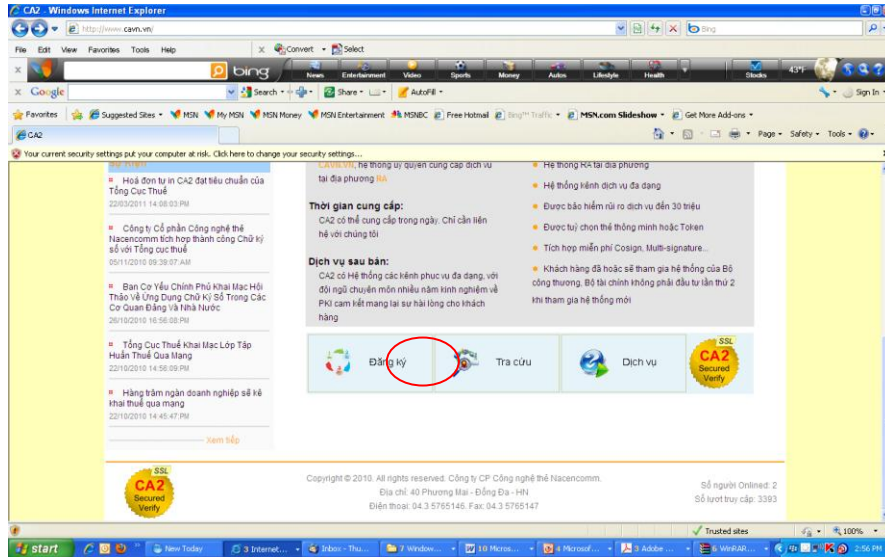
CA2 - Windows Internet Explorer

http://www.cavn.vn/

Bing

File Edit View Favorites Tools Help

Convert Select

bing

News Entertainment Video Sports Money Autos Lifestyle Health Stocks 43°F

Google

Search Share AutoFill Sign In

Favorites Suggested Sites MSN My MSN MSN Money MSN Entertainment MSNBC Free Hotmail Bing™ Traffic MSN.com Slideshow Get More Add-ons

CA2

Page Safety Tools

Your current security settings put your computer at risk. Click here to change your security settings...

Hoá đơn tự in CA2 đạt tiêu chuẩn của Tổng Cục Thuế
22/03/2011 14:08:03 PM

Công ty Cổ phần Công nghệ thẻ Nacencomm tích hợp thành công Chữ ký số với Tổng cục thuế
05/11/2010 09:39:07 AM

Ban Cơ Yếu Chính Phủ Khai Mạc Hội Thảo Về Ứng Dụng Chữ Ký Số Trong Các Cơ Quan Đảng Và Nhà Nước
26/10/2010 16:56:08 PM

Tổng Cục Thuế Khai Mạc Lớp Tập Huấn Thuế Qua Mạng
22/10/2010 14:56:09 PM

Hàng trăm ngàn doanh nghiệp sẽ kê khai thuế qua mạng
22/10/2010 14:45:47 PM

Xem tiếp

CAVN.VN, hệ thống ủy quyền cung cấp dịch vụ tại địa phương RA

Thời gian cung cấp:
CA2 có thể cung cấp trong ngày. Chỉ cần liên hệ với chúng tôi

Dịch vụ sau bán:
CA2 có Hệ thống các kênh phục vụ đa dạng, với đội ngũ chuyên môn nhiều năm kinh nghiệm về PKI cam kết mang lại sự hài lòng cho khách hàng

Hệ thống RA tại địa phương
Hệ thống kênh dịch vụ đa dạng
Được bảo hiểm rủi ro dịch vụ đến 30 triệu
Được tuỳ chọn thẻ thông minh hoặc Token
Tích hợp miễn phí Cosign, Multi-signature...
Khách hàng đã hoặc sẽ tham gia hệ thống của Bộ công thương, Bộ tài chính không phải đầu tư lần thứ 2 khi tham gia hệ thống mới

Đăng ký
Tra cứu
Dịch vụ

SSL CA2 Secured Verify

SSL CA2 Secured Verify

Copyright © 2010. All rights reserved. Công ty CP Công nghệ thẻ Nacencomm.
Địa chỉ: 40 Phương Mai - Đống Đa - HN
Điện thoại: 04.3 5765146. Fax: 04.3 5765147

Số người Onlined: 2
Số lượt truy cập: 3393

Trusted sites 100%

start New Today 3 Internet... Inbox - Thu... 7 Window... 10 Micros... 4 Microsof... 3 Adobe ... 6 WinRAR... 2:56 PM